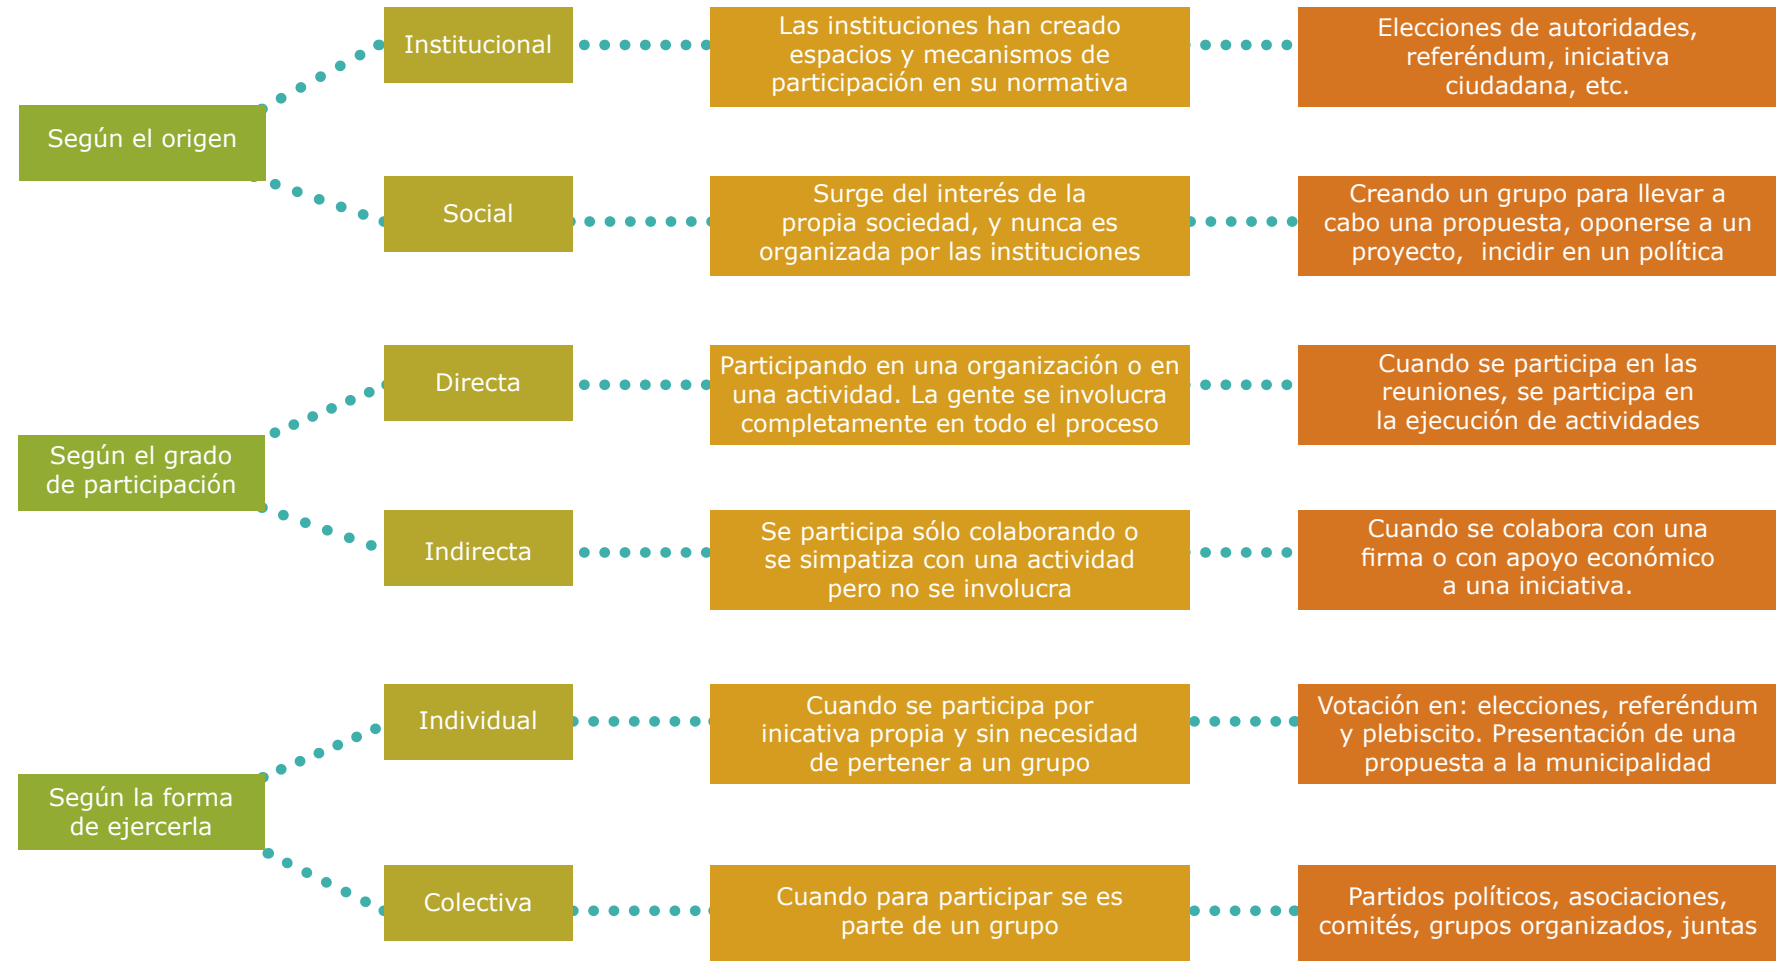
Según el origen

Institucional

Las instituciones han creado espacios y mecanismos de participación en su normativa

Elecciones de autoridades, referéndum, iniciativa ciudadana, etc.

Social

Surge del interés de la propia sociedad, y nunca es organizada por las instituciones

Creando un grupo para llevar a cabo una propuesta, oponerse a un proyecto, incidir en un política

Según el grado de participación

Directa

Participando en una organización o en una actividad. La gente se involucra completamente en todo el proceso

Cuando se participa en las reuniones, se participa en la ejecución de actividades

Indirecta

Se participa sólo colaborando o se simpatiza con una actividad pero no se involucra

Cuando se colabora con una firma o con apoyo económico a una iniciativa.

Según la forma de ejercerla

Individual

Cuando se participa por inicativa propia y sin necesidad de pertener a un grupo

Votación en: elecciones, referéndum y plebiscito. Presentación de una propuesta a la municipalidad

Colectiva

Cuando para participar se es parte de un grupo

Partidos políticos, asociaciones, comités, grupos organizados, juntas